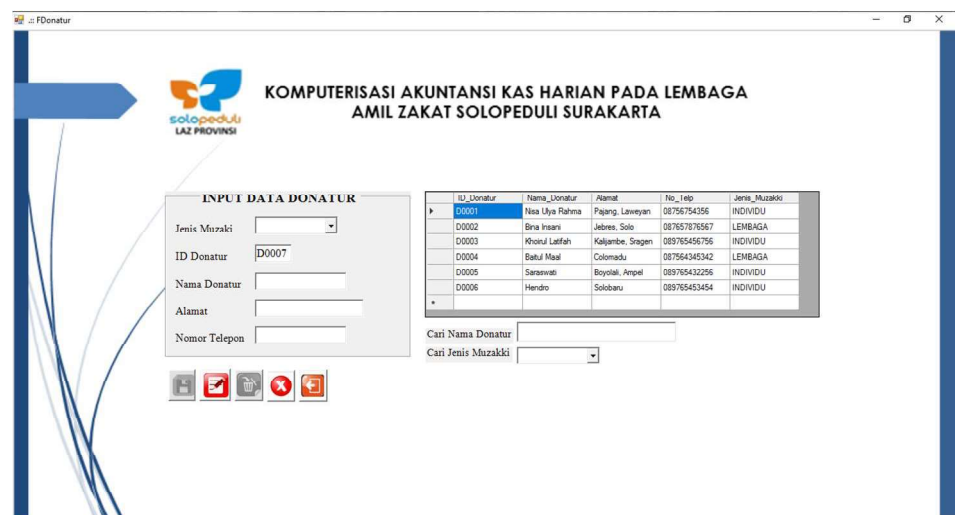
.:: FDonatur

solopeduli
LAZ PROVINSI

KOMPUTERISASI AKUNTANSI KAS HARIAN PADA LEMBAGA AMIL ZAKAT SOLOPEDULI SURAKARTA

INPUT DATA DONATUR

Jenis Muzaki
ID Donatur D0007
Nama Donatur
Alamat
Nomor Telepon

| | ID_Donatur | Nama_Donatur | Alamat | No_Telp | Jenis_Muzakki |
|---|---|---|---|---|---|
| ▸ | D0001 | Nisa Ulya Rahma | Pajang, Laweyan | 08756754356 | INDIVIDU |
| | D0002 | Bina Insani | Jebres, Solo | 087657876567 | LEMBAGA |
| | D0003 | Khoirul Latifah | Kalijambe, Sragen | 089765456756 | INDIVIDU |
| | D0004 | Baitul Maal | Colomadu | 087564345342 | LEMBAGA |
| | D0005 | Saraswati | Boyolali, Ampel | 089765432256 | INDIVIDU |
| | D0006 | Hendro | Solobaru | 089765453454 | INDIVIDU |
| * | | | | | |

Cari Nama Donatur
Cari Jenis Muzakki